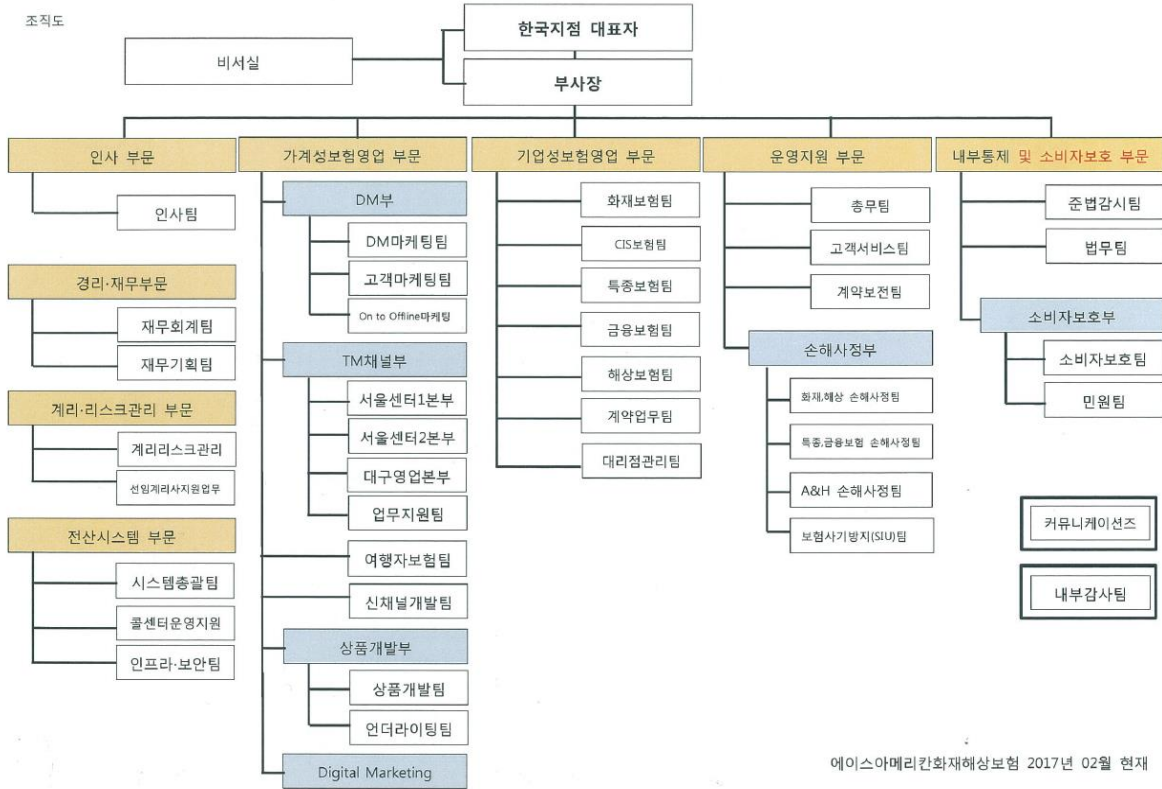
조직도

한국지점 대표자

비서실

부사장

인사 부문

인사팀

경리·재무부문

재무회계팀

재무기획팀

계리·리스크관리 부문

계리리스크관리

선임계리사지원업무

전산시스템 부문

시스템총괄팀

콜센터운영지원

인프라·보안팀

가계성보험영업 부문

DM부

DM마케팅팀

고객마케팅팀

On to Offline마케팅

TM채널부

서울센터1본부

서울센터2본부

대구영업본부

업무지원팀

여행자보험팀

신채널개발팀

상품개발부

상품개발팀

언더라이팅팀

Digital Marketing

기업성보험영업 부문

화재보험팀

CIS보험팀

특종보험팀

금융보험팀

해상보험팀

계약업무팀

대리점관리팀

운영지원 부문

총무팀

고객서비스팀

계약보전팀

손해사정부

화재,해상 손해사정팀

특종,금융보험 손해사정팀

A&H 손해사정팀

보험사기방지(SIU)팀

내부통제 및 소비자보호 부문

준법감시팀

법무팀

소비자보호부

소비자보호팀

민원팀

커뮤니케이션즈

내부감사팀

에이스아메리칸화재해상보험 2017년 02월 현재